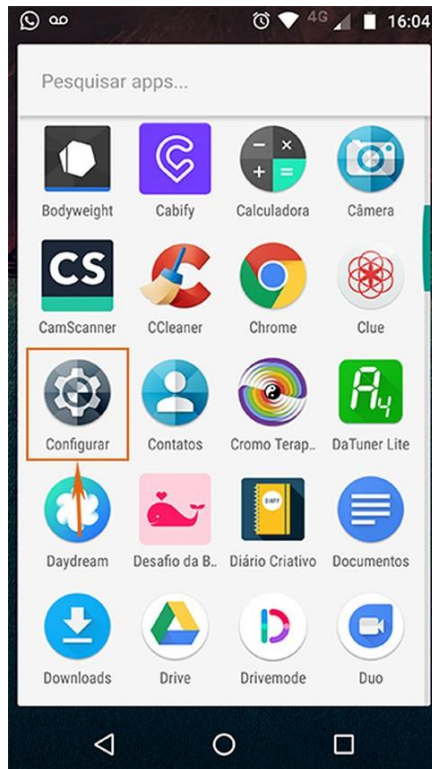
4G 16:04

Pesquisar apps...

Bodyweight
Cabify
Calculadora
Câmera

CS
CamScanner
CCleaner
Chrome
Clue

Configurar
Contatos
Cromo Terap..
DaTuner Lite

Daydream
Desafio da B..
Diário Criativo
Documentos

Downloads
Drive
Drivemode
Duo